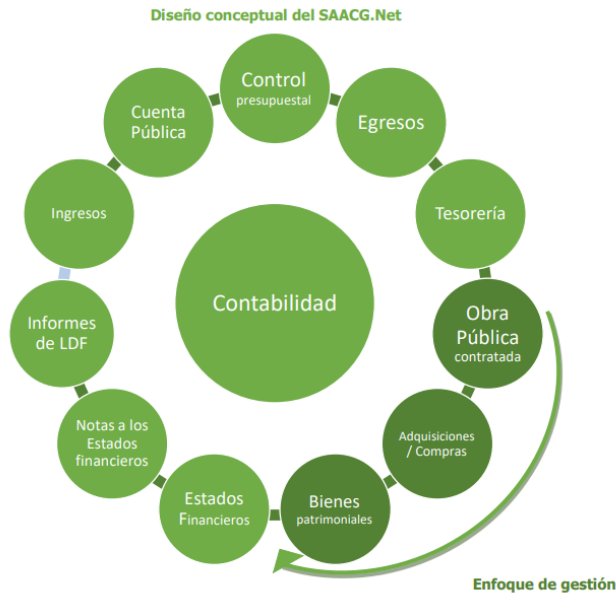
Diseño conceptual del SAACG.Net

Control presupuestal

Egresos

Tesorería

Obra Pública contratada

Adquisiciones / Compras

Bienes patrimoniales

Estados Financieros

Notas a los Estados financieros

Informes de LDF

Ingresos

Cuenta Pública

Contabilidad

Enfoque de gestión